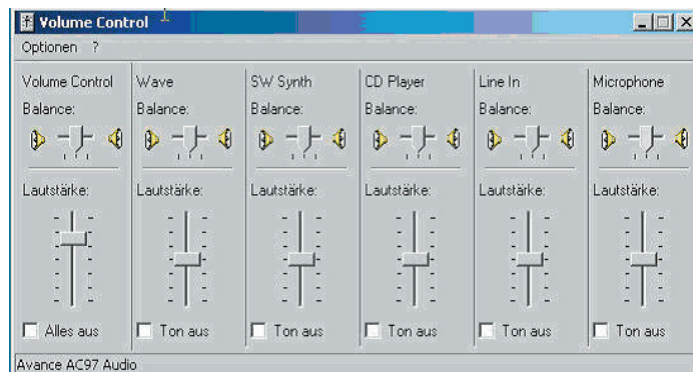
Volume Control

Optionen ?

| Volume Control | Wave | SW Synth | CD Player | Line In | Microphone |
|---|---|---|---|---|---|
| Balance: | Balance: | Balance: | Balance: | Balance: | Balance: |
| Lautstärke: | Lautstärke: | Lautstärke: | Lautstärke: | Lautstärke: | Lautstärke: |
| Alles aus | Ton aus | Ton aus | Ton aus | Ton aus | Ton aus |

Avance AC97 Audio